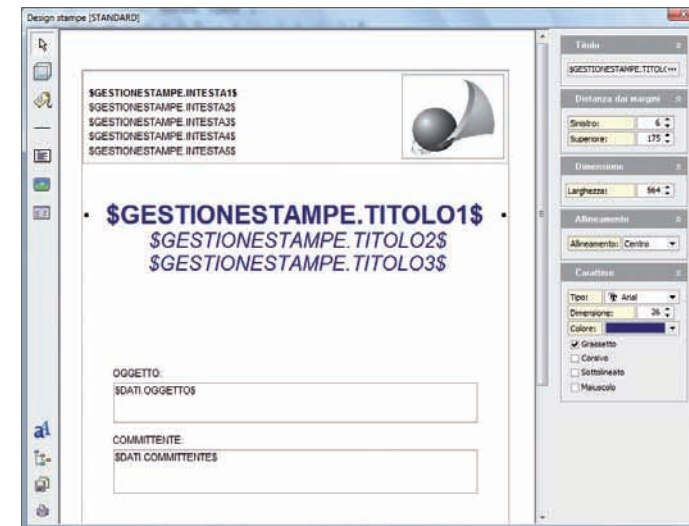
Design stampe [STANDARD]

$GESTIONESTAMPE.INTESTA1$
$GESTIONESTAMPE.INTESTA2$
$GESTIONESTAMPE.INTESTA3$
$GESTIONESTAMPE.INTESTA4$
$GESTIONESTAMPE.INTESTA5$

$GESTIONESTAMPE.TITOLO1$
$GESTIONESTAMPE.TITOLO2$
$GESTIONESTAMPE.TITOLO3$

OGGETTO:
$DATI.OGGETTO$

COMMITTENTE:
$DATI.COMMITTENTE$

Titolo
$GESTIONESTAMPE.TITOLO ...

Distanza dai margini
Sinistro: 6
Superiore: 175

Dimensione
Larghezza: 564

Allineamento
Allineamento: Centro

Carattere
Tipo: Arial
Dimensione: 26
Colore:
Grassetto
Corsivo
Sottolineato
Maiuscolo